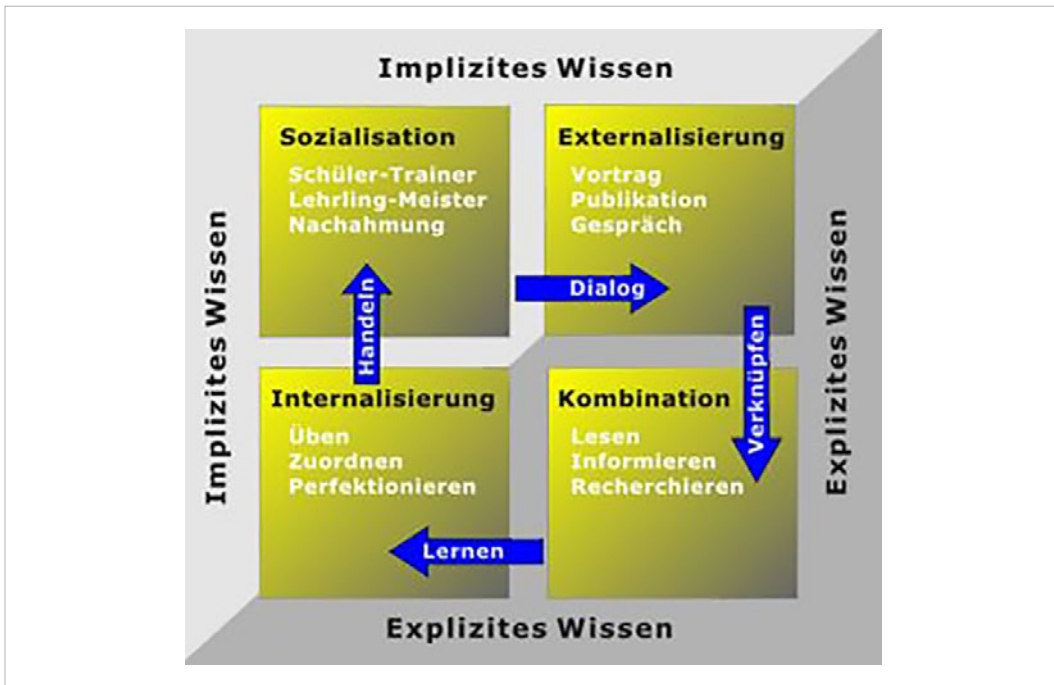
Implizites Wissen

Implizites Wissen

Sozialisation
Schüler-Trainer
Lehrling-Meister
Nachahmung

Externalisierung
Vortrag
Publikation
Gespräch

Explizites Wissen

Dialog

Handeln

Verknüpfen

Internalisierung
Üben
Zuordnen
Perfektionieren

Kombination
Lesen
Informieren
Recherchieren

Lernen

Explizites Wissen